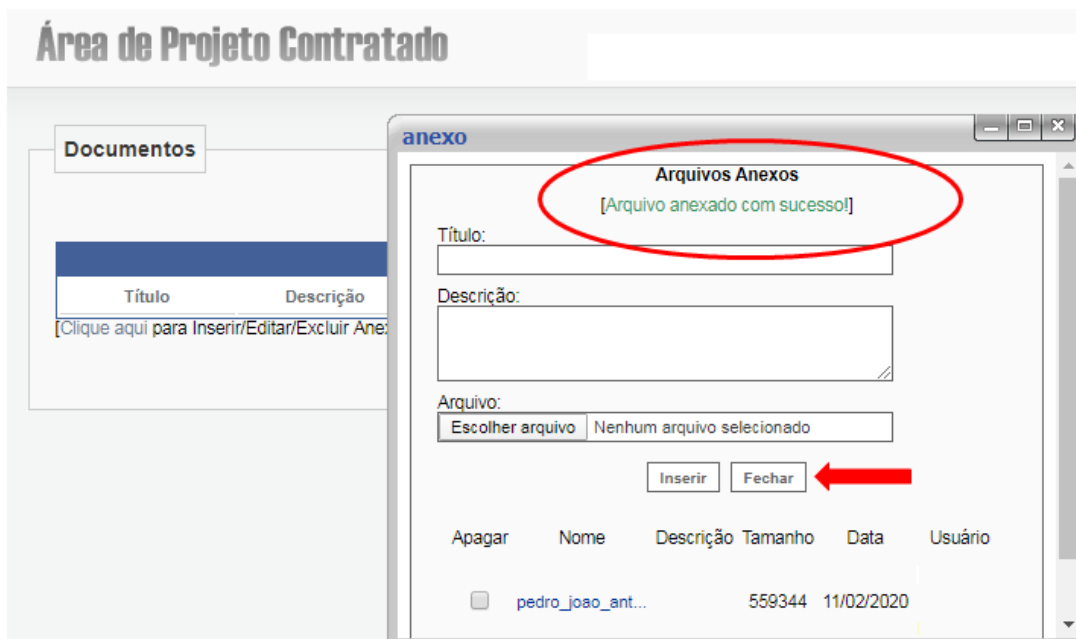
Área de Projeto Contratado

Documentos

Título Descrição

[Clique aqui para Inserir/Editar/Excluir Ane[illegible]

anexo

Arquivos Anexos

[Arquivo anexado com sucesso!]

Título:

Descrição:

Arquivo:

Escolher arquivo Nenhum arquivo selecionado

Inserir Fechar

| Apagar | Nome | Descrição | Tamanho | Data | Usuário |
|---|---|---|---|---|---|
| | pedro_joao_ant... | | 559344 | 11/02/2020 | |